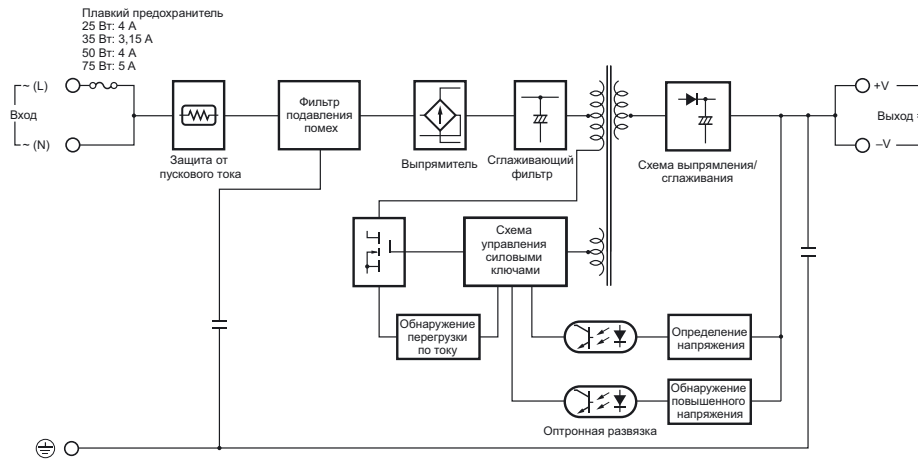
Плавкий предохранитель
25 Вт: 4 А
35 Вт: 3,15 А
50 Вт: 4 А
75 Вт: 5 А

~ (L)

Вход

~ (N)

Защита от пускового тока

Фильтр подавления помех

Выпрямитель

Сглаживающий фильтр

Схема выпрямления/ сглаживания

+V

Выход

–V

Схема управления силовыми ключами

Обнаружение перегрузки по току

Определение напряжения

Обнаружение повышенного напряжения

Оптронная развязка